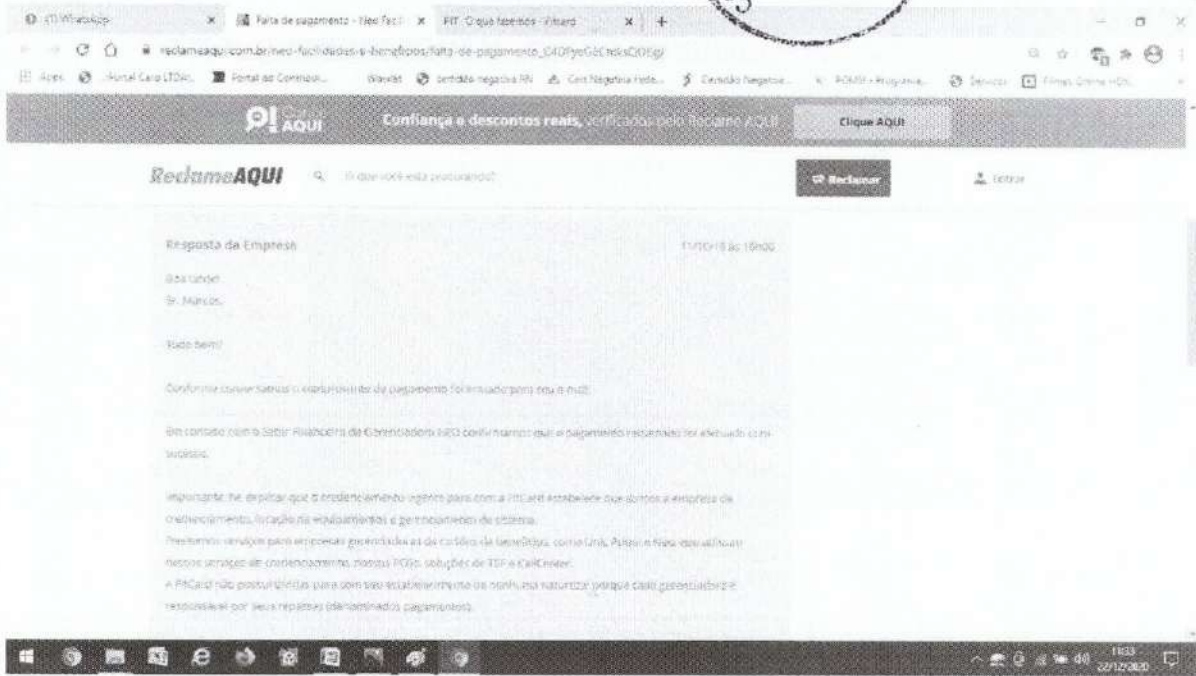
(1) WhatsApp | Falta de pagamento - Neo Facil | FIT: O que fazemos - Fitcard

reclameaqui.com.br/neo-facilidades-e-beneficios/falta-de-pagamento_C4DfyeG6CnksQ0Eg/

Apps | Hotel Caro LTDA | Portal ao Contribui... | Waves | certidão negativa RN | Cert Negativa Fede... | Certidão Negativa... | PGMEI - Programa... | Serviços | Filmes Online HD

O! Aqui — Confiança e descontos reais, verificados pelo Reclame AQUI — Clique AQUI

ReclameAQUI — O que você está procurando? — Reclamar — Entrar

Resposta da Empresa — 11/10/18 às 16h00

Boa tarde!
Sr. Marcos,

Tudo bem?

Conforme conversamos o comprovante de pagamento foi enviado para seu e-mail.

Em contato com o Setor Financeiro da Credenciadora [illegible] confirmamos que o pagamento reclamado foi efetuado com sucesso.

Importante frisar que o credenciamento vigente para com a FitCard estabelece que somos a empresa de credenciamento, locação de equipamentos e gerenciamento de sistema.

Prestamos serviços para empresas gerenciadoras de cartões de benefícios, como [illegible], que utilizam nossos serviços de credenciamento, nossos POSs, soluções de TEF e CallCenter.

A FitCard não possui dívidas para com seu estabelecimento de nenhuma natureza porque cada gerenciadora é responsável por seus repasses (denominados pagamentos).

11:33 22/12/2020